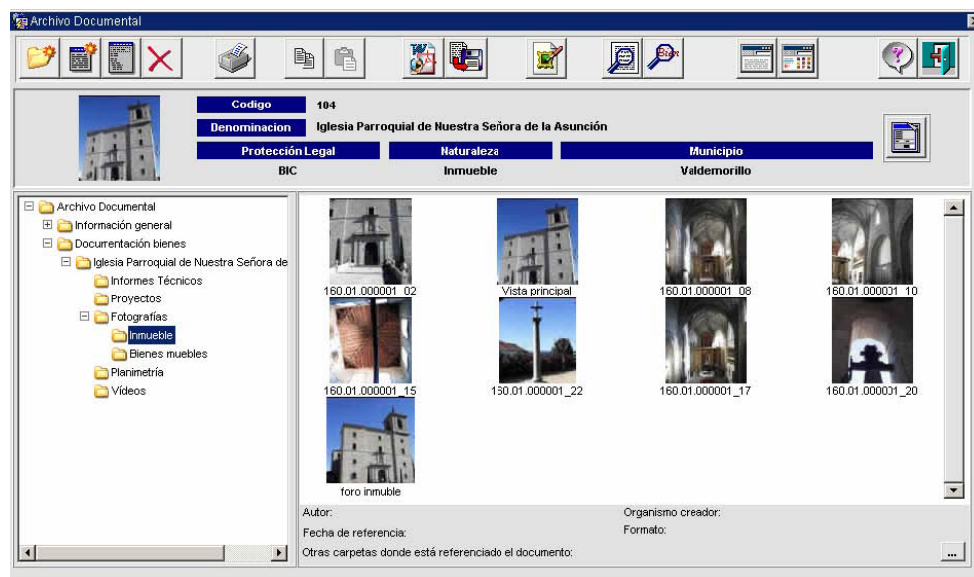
Archivo Documental

Codigo 104
Denominacion Iglesia Parroquial de Nuestra Señora de la Asunción

| Protección Legal | Naturaleza | Municipio |
|---|---|---|
| BIC | Inmueble | Valdemorillo |

Archivo Documental
Información general
Docurnentación bienes
Iglesia Parroquial de Nuestra Señora de
Informes Técnicos
Proyectos
Fotografías
Inmueble
Bienes muebles
Planimetría
Vídeos

160.01.000001_02
Vista principal
160.01.000001_08
160.01.000001_10
160.01.000001_15
160.01.000001_22
160.01.000001_17
160.01.000001_20
foro inmuble

Autor:
Organismo creador:
Fecha de referencia:
Formato:
Otras carpetas donde está referenciado el documento:
...